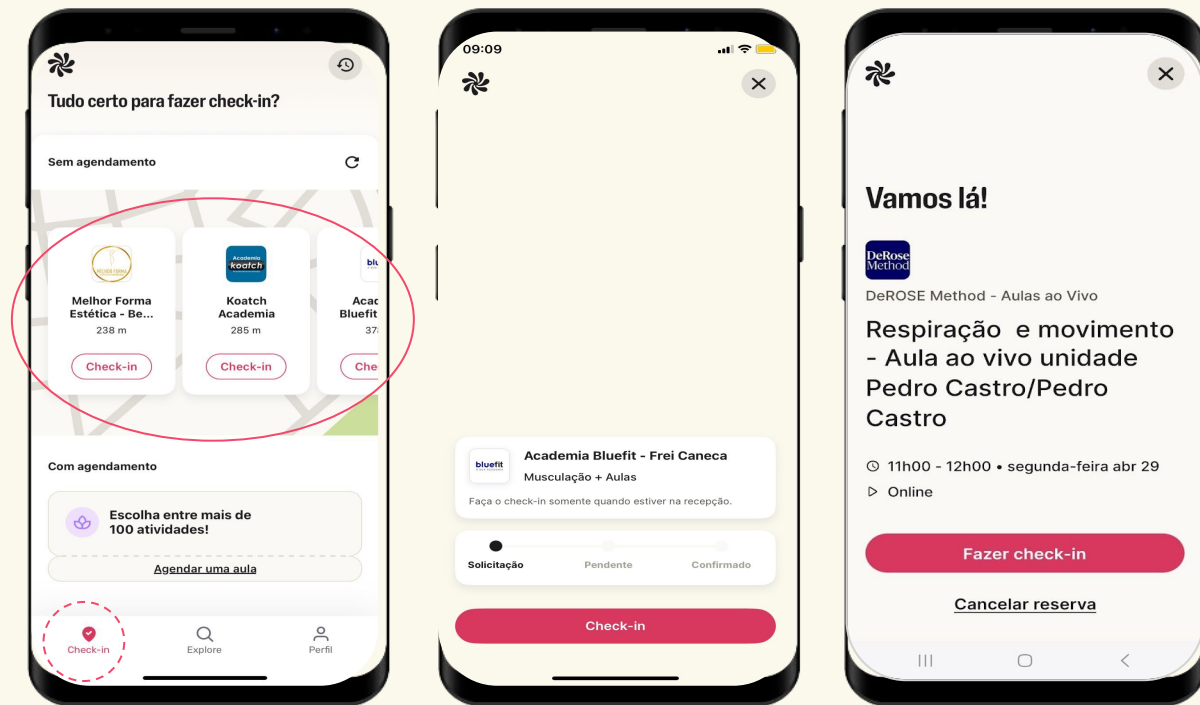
Tudo certo para fazer check-in?

Sem agendamento

MELHOR FORMA

Melhor Forma Estética - Be...
238 m
Check-in

Academia koatch

Koatch Academia
285 m
Check-in

blu

Acac
Bluefit
37

Che

Com agendamento

Escolha entre mais de 100 atividades!

Agendar uma aula

Check-in
Explore
Perfil

09:09

bluefit

Academia Bluefit - Frei Caneca
Musculação + Aulas

Faça o check-in somente quando estiver na recepção.

Solicitação
Pendente
Confirmado

Check-in

Vamos lá!

DeRose Method

DeROSE Method - Aulas ao Vivo

Respiração e movimento - Aula ao vivo unidade Pedro Castro/Pedro Castro

11h00 - 12h00 • segunda-feira abr 29

Online

Fazer check-in

Cancelar reserva